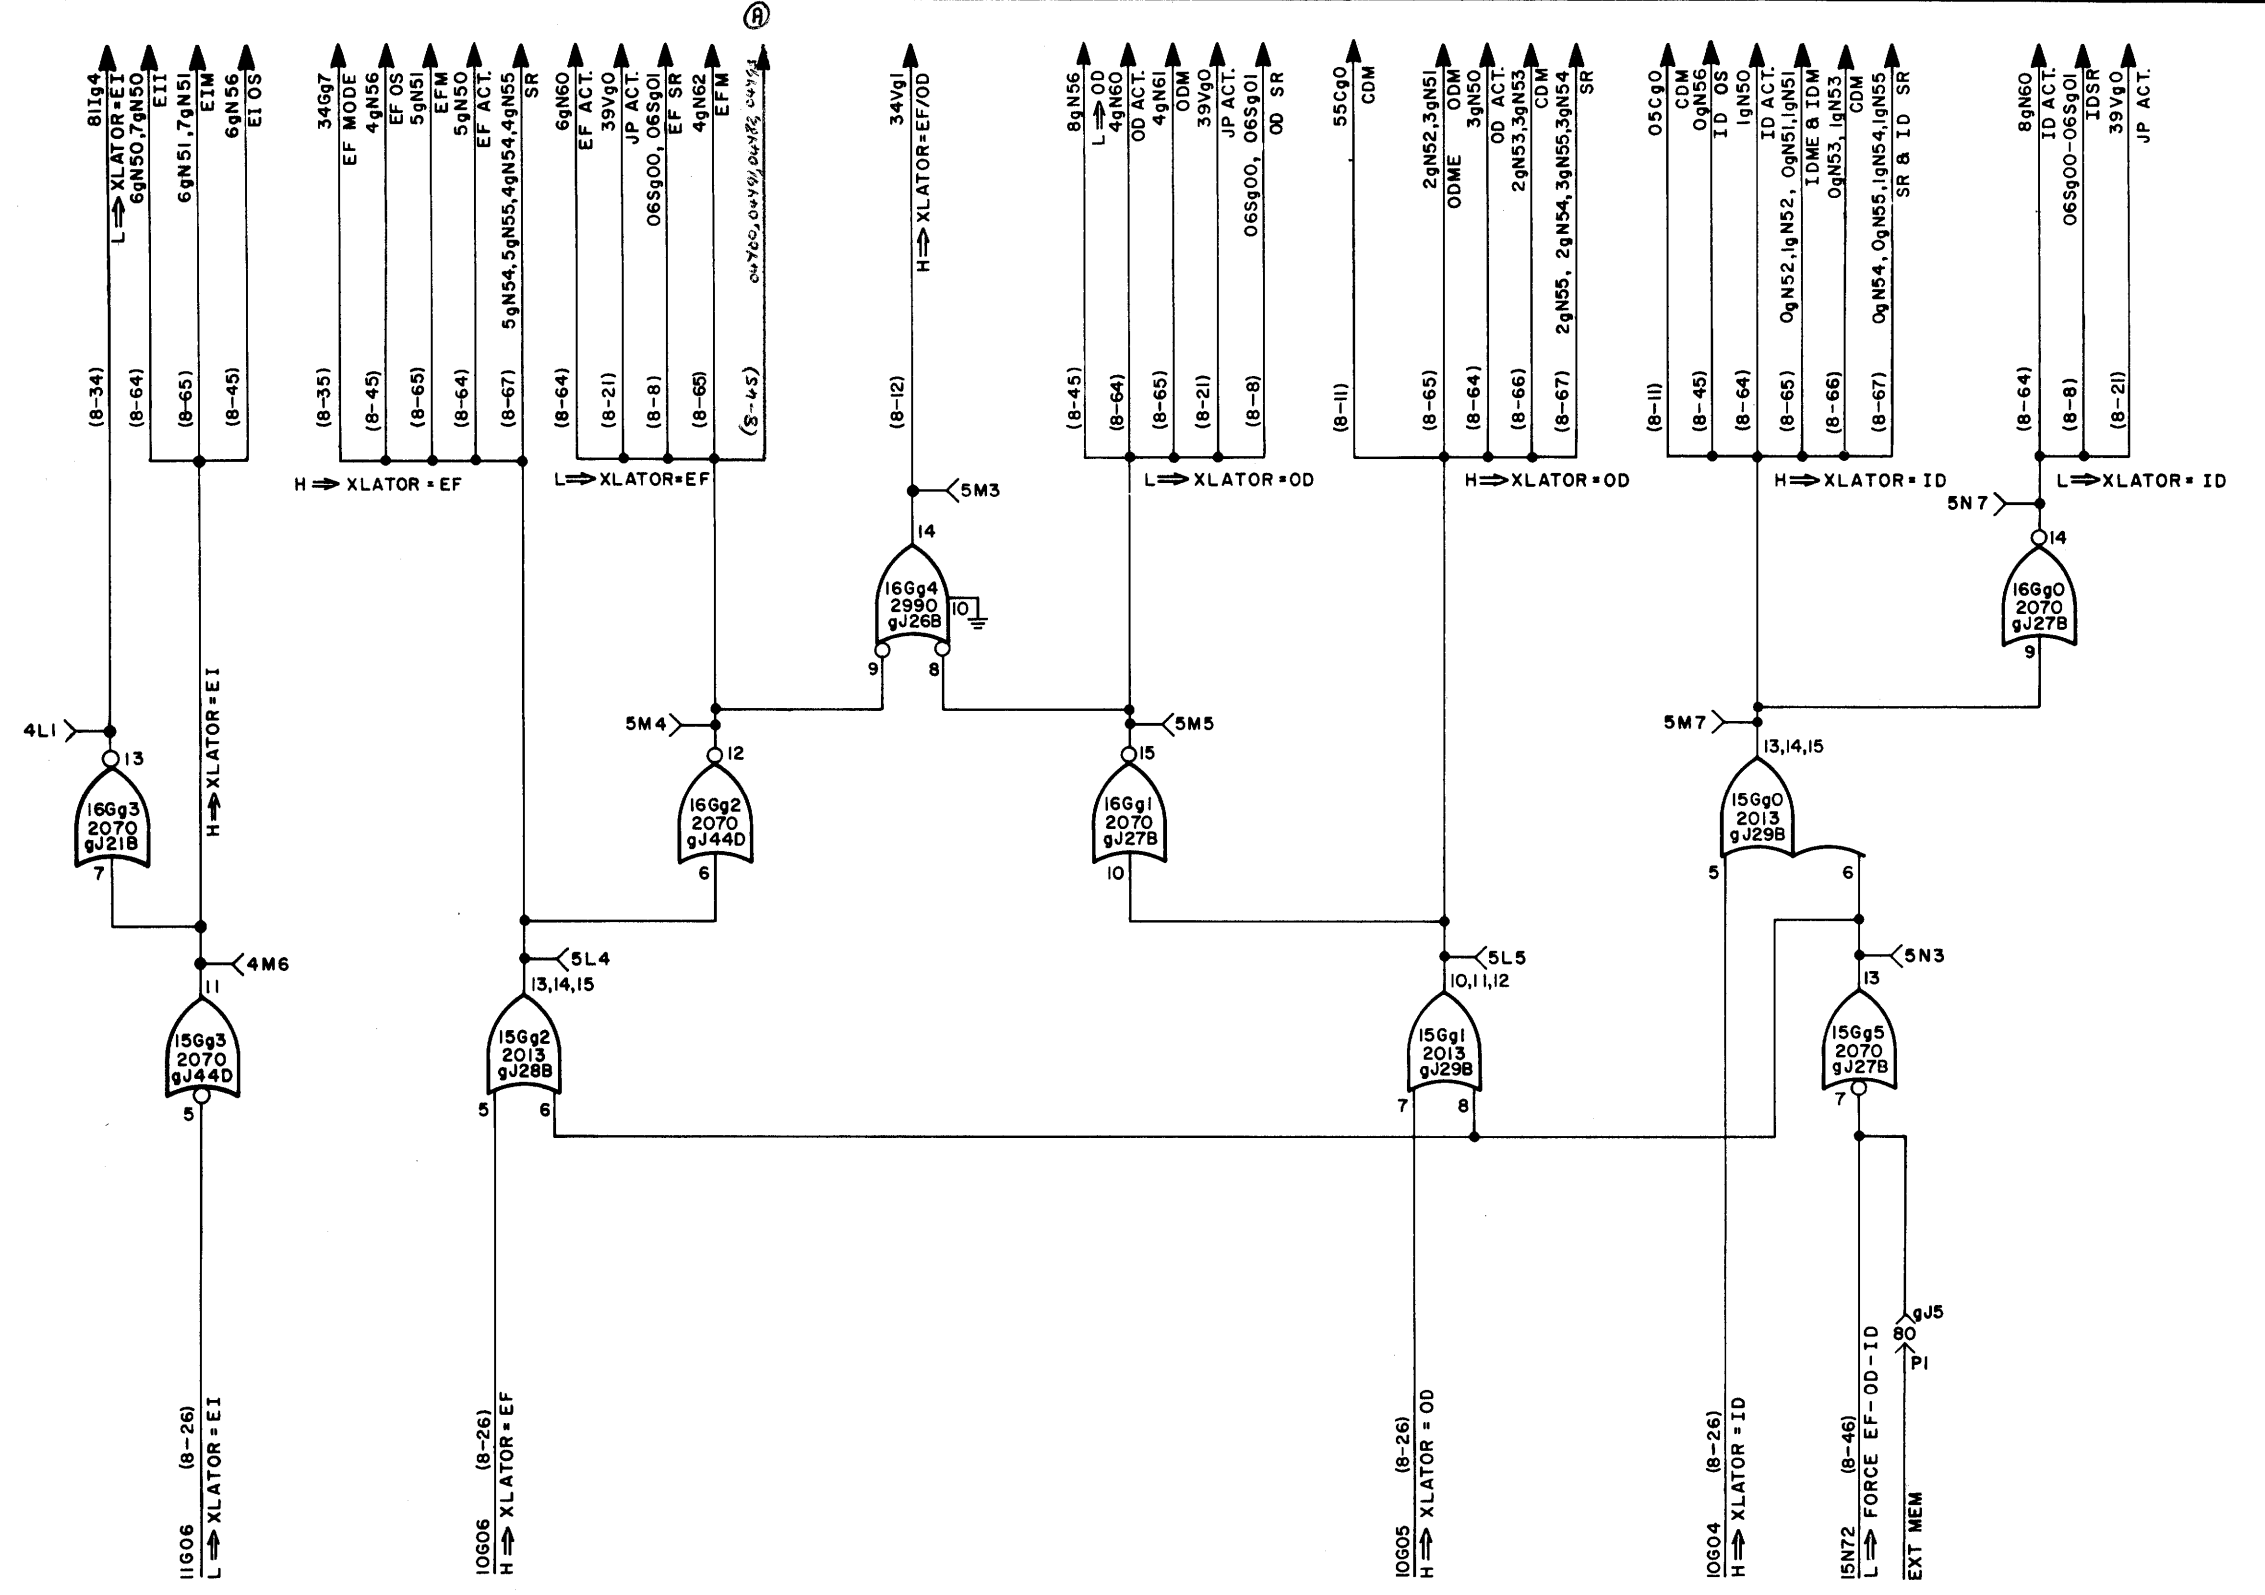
Ⓐ

81Ig4
L ⟹ XLATOR = EI
(8-34)

EII
6gN50, 7gN50
(8-64)

6gN51, 7gN51
EIM
(8-65)

6gN56
EI OS
(8-45)

34Gg7
EF MODE
(8-35)

4gN56
EF OS
(8-45)

5gN51
EFM
(8-65)

5gN50
EF ACT.
(8-64)

5gN54, 5gN55, 4gN54, 4gN55
SR
(8-67)

H ⟹ XLATOR = EF

6gN60
EF ACT.
(8-64)

39Vg0
JP ACT.
(8-21)

06Sg00, 06Sg01
EF SR
(8-8)

4gN62
EFM
(8-65)

04Y00, 04Y91, 04Y82, 04Y93
(8-45)

L ⟹ XLATOR = EF

34Vg1
H ⟹ XLATOR = EF/OD
(8-12)

5M3
14
16Gg4
2990
gJ26B
10
9
8

8gN56
L ⟹ OD
(8-45)

4gN60
OD ACT.
(8-64)

4gN61
ODM
(8-65)

39Vg0
JP ACT.
(8-21)

06Sg00, 06Sg01
OD SR
(8-8)

L ⟹ XLATOR = OD

55Cg0
CDM
(8-11)

2gN52, 3gN51
ODME
(8-65)

ODM
3gN50
(8-64)

OD ACT.
2gN53, 3gN53
(8-66)

CDM
2gN55, 2gN54, 3gN55, 3gN54
SR
(8-67)

H ⟹ XLATOR = OD

05Cg0
CDM
(8-11)

0gN56
ID OS
(8-45)

1gN50
ID ACT.
(8-64)

0gN52, 1gN52, 0gN51, 1gN51
IDME & IDM
(8-65)

0gN53, 1gN53
CDM
(8-66)

0gN54, 0gN55, 1gN54, 1gN55
SR & ID SR
(8-67)

H ⟹ XLATOR = ID

8gN60
ID ACT.
(8-64)

06Sg00-06Sg01
IDSR
(8-8)

39Vg0
JP ACT.
(8-21)

L ⟹ XLATOR = ID

5N7
14
16Gg0
2070
gJ27B
9

4L1
13
16Gg3
2070
gJ21B
7

H ⟹ XLATOR = EI

5M4
12
16Gg2
2070
gJ44D
6

5M5
15
16Gg1
2070
gJ27B
10

5M7
13, 14, 15
15Gg0
2013
gJ29B
5
6

4M6
11
15Gg3
2070
gJ44D
5

5L4
13, 14, 15
15Gg2
2013
gJ28B
5
6

5L5
10, 11, 12
15Gg1
2013
gJ29B
7
8

5N3
13
15Gg5
2070
gJ27B
7

gJ5
80
P1

1IG06
L ⟹ XLATOR = EI
(8-26)

10G06
H ⟹ XLATOR = EF
(8-26)

10G05
H ⟹ XLATOR = OD
(8-26)

10G04
H ⟹ XLATOR = ID
(8-26)

15N72
L ⟹ FORCE EF-OD-ID
(8-46)

EXT MEM